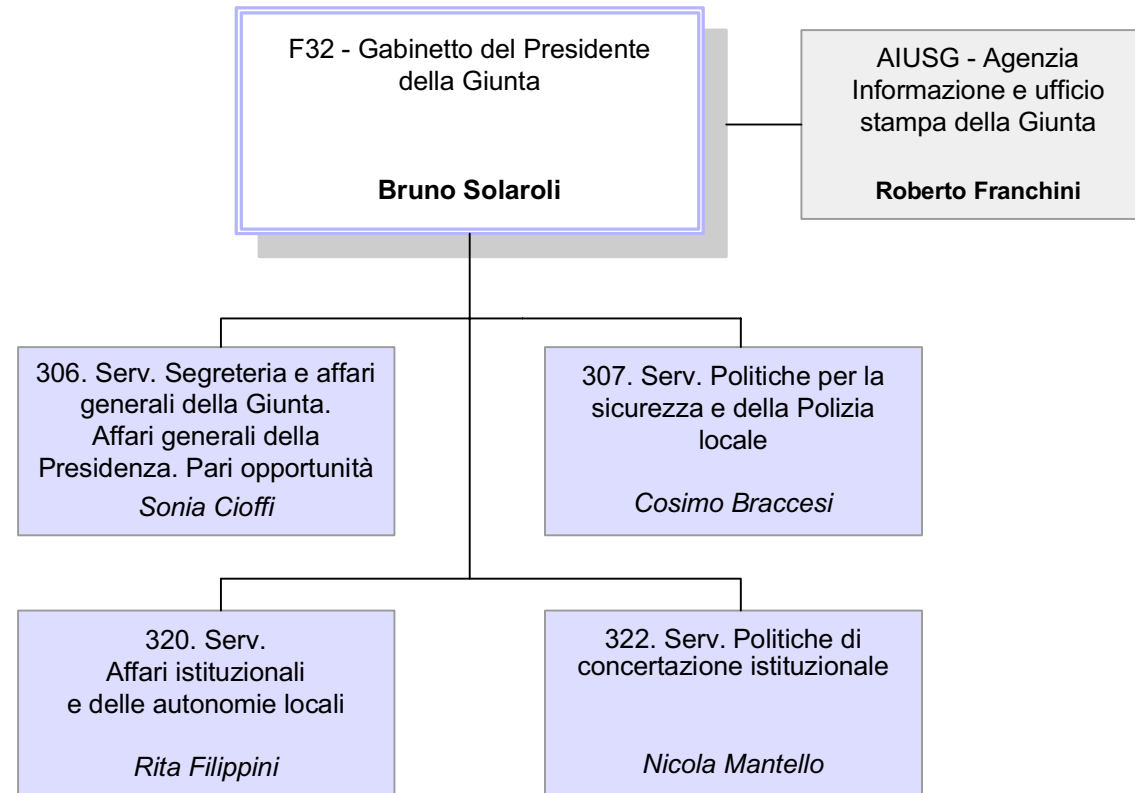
F32 - Gabinetto del Presidente della Giunta

**Bruno Solaroli**

AIUSG - Agenzia Informazione e ufficio stampa della Giunta

**Roberto Franchini**

306. Serv. Segreteria e affari generali della Giunta. Affari generali della Presidenza. Pari opportunità

*Sonia Cioffi*

307. Serv. Politiche per la sicurezza e della Polizia locale

*Cosimo Braccesi*

320. Serv. Affari istituzionali e delle autonomie locali

*Rita Filippini*

322. Serv. Politiche di concertazione istituzionale

*Nicola Mantello*